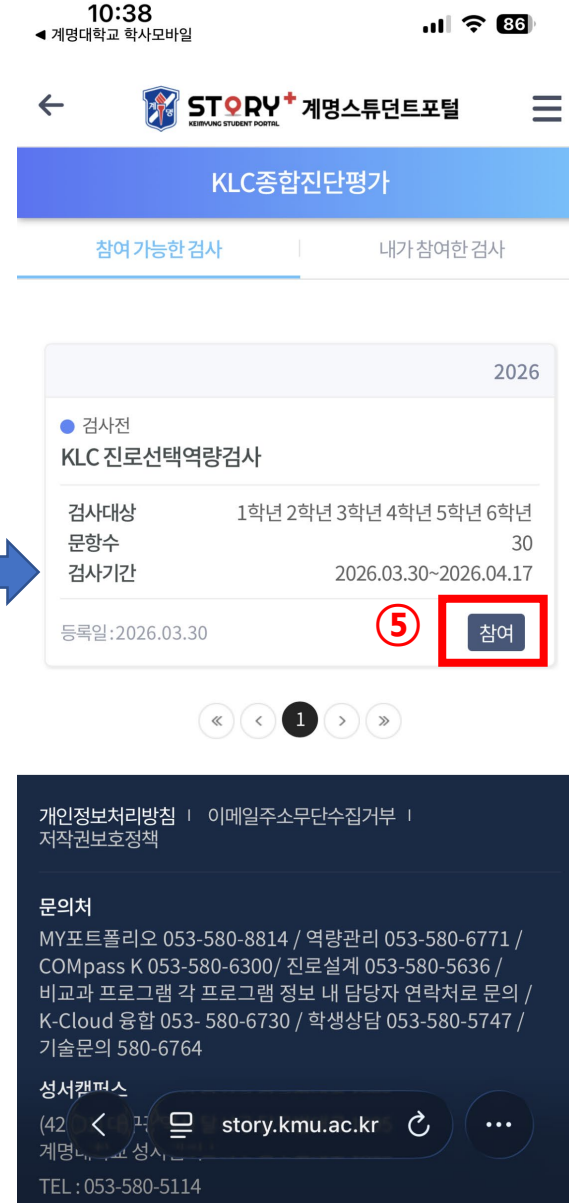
10:38
◀ 계명대학교 학사모바일
86

STORY+ KEIMYUNG STUDENT PORTAL 계명스튜던트포털

KLC종합진단평가

참여 가능한 검사 | 내가 참여한 검사

2026

검사전
KLC 진로선택역량검사

| 검사대상 | 1학년 2학년 3학년 4학년 5학년 6학년 |
|---|---|
| 문항수 | 30 |
| 검사기간 | 2026.03.30~2026.04.17 |

등록일:2026.03.30
⑤
참여

« ‹ 1 › »

개인정보처리방침 | 이메일주소무단수집거부 | 저작권보호정책

문의처
MY포트폴리오 053-580-8814 / 역량관리 053-580-6771 / COMpass K 053-580-6300/ 진로설계 053-580-5636 / 비교과 프로그램 각 프로그램 정보 내 담당자 연락처로 문의 / K-Cloud 융합 053- 580-6730 / 학생상담 053-580-5747 / 기술문의 580-6764

성서캠퍼스
(42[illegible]
계명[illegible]
TEL : 053-580-5114

story.kmu.ac.kr